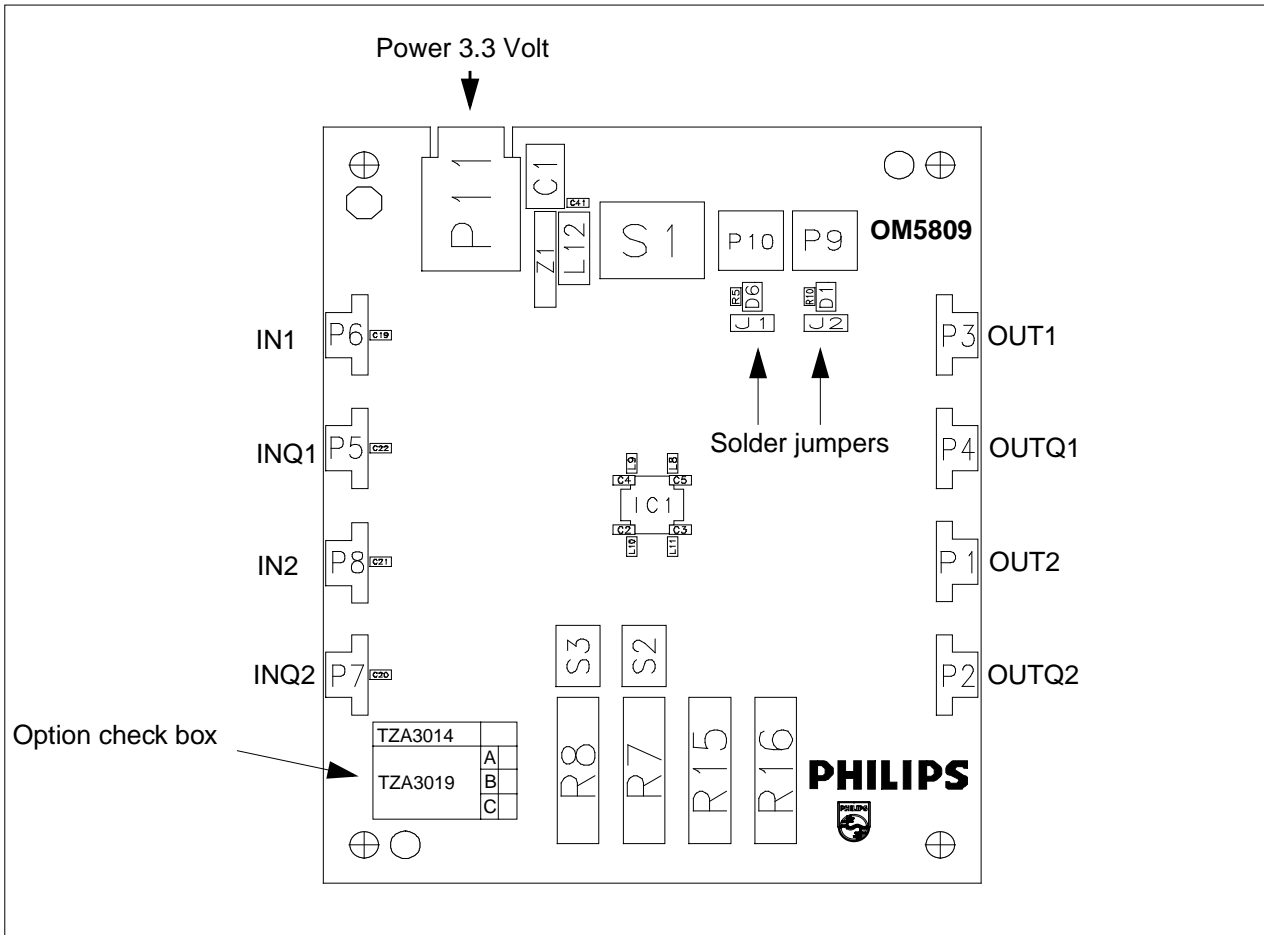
Power 3.3 Volt

P11
C1
C41
Z1
L12
S1
P10
P9
OM5809

R5
D6
R10
D1
J1
J2

IN1
P6
C19
P3
OUT1

INQ1
P5
C22
Solder jumpers
P4
OUTQ1

L9
L8
C4
C5
IC1
C2
C3
L10
L11

IN2
P8
C21
P1
OUT2

S3
S2

INQ2
P7
C20
P2
OUTQ2

Option check box

| TZA3014 | |
|---|---|
| TZA3019 | A |
| | B |
| | C |

R8
R7
R15
R16

PHILIPS
PHILIPS